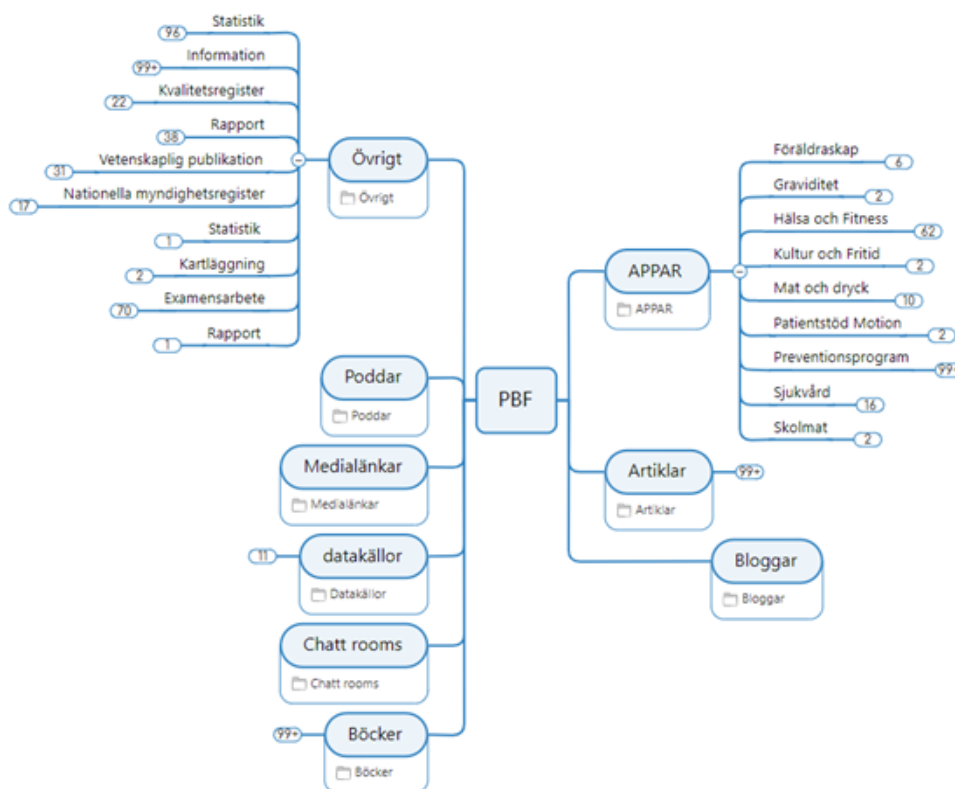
96 Statistik
99+ Information
22 Kvalitetsregister
38 Rapport
31 Vetenskaplig publikation
17 Nationella myndighetsregister
1 Statistik
2 Kartläggning
70 Examensarbete
1 Rapport

Övrigt
Övrigt

Poddar
Poddar

Medialänkar
Medialänkar

11 datakällor
Datakällor

Chatt rooms
Chatt rooms

99+ Böcker
Böcker

PBF

APPAR
APPAR

Föräldraskap 6
Graviditet 2
Hälsa och Fitness 62
Kultur och Fritid 2
Mat och dryck 10
Patientstöd Motion 2
Preventionsprogram 99
Sjukvård 16
Skolmat 2

Artiklar 99+
Artiklar

Bloggar
Bloggar